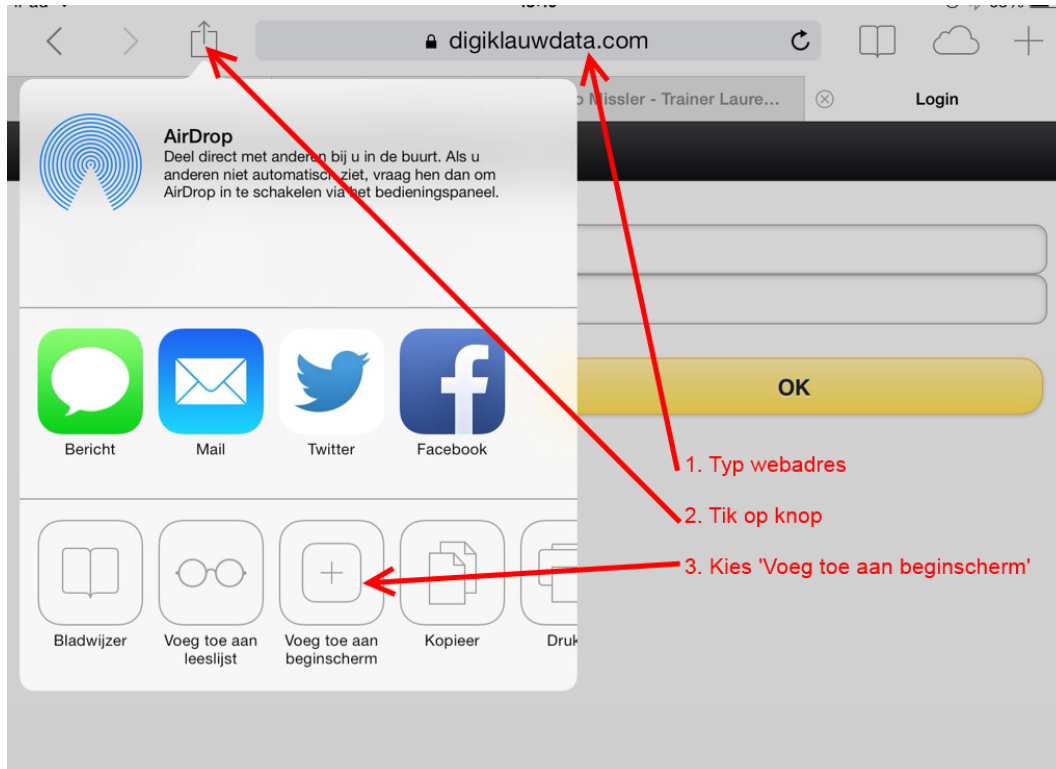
digiklauwdata.com

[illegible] Missler - Trainer Laure...

Login

AirDrop
Deel direct met anderen bij u in de buurt. Als u anderen niet automatisch ziet, vraag hen dan om AirDrop in te schakelen via het bedieningspaneel.

OK

Bericht

Mail

Twitter

Facebook

1. Typ webadres

2. Tik op knop

3. Kies 'Voeg toe aan beginscherm'

Bladwijzer

Voeg toe aan leeslijst

Voeg toe aan beginscherm

Kopieer

Druk